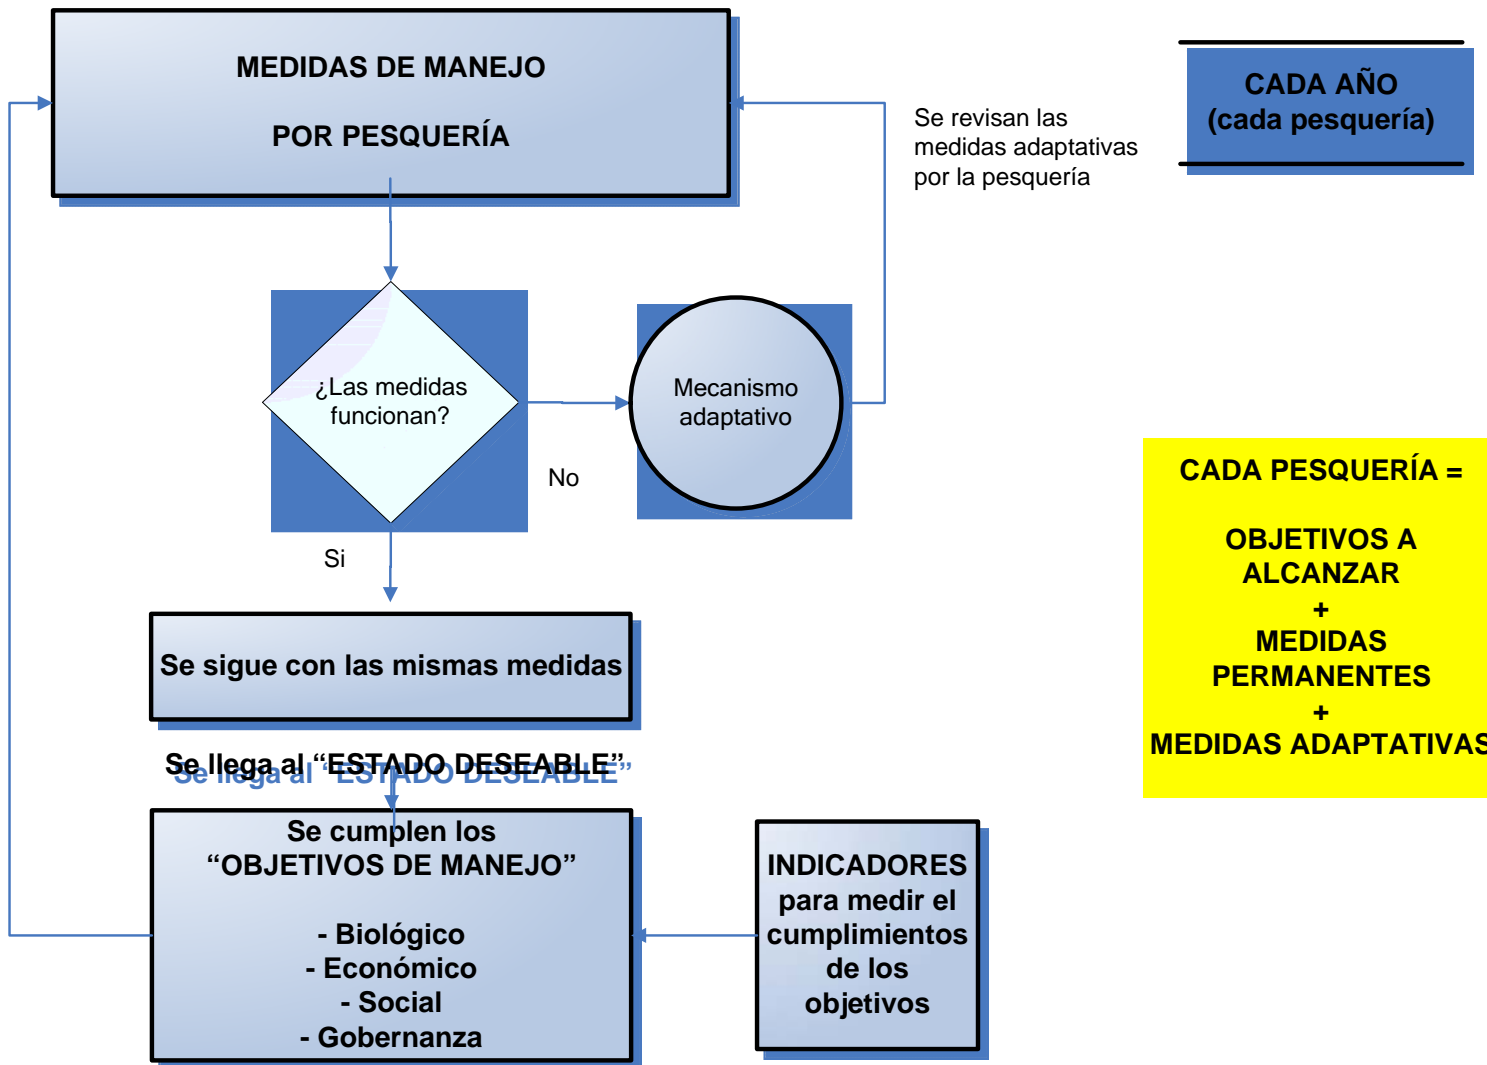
MEDIDAS DE MANEJO

POR PESQUERÍA

Se revisan las medidas adaptativas por la pesquería

CADA AÑO
(cada pesquería)

¿Las medidas funcionan?

Mecanismo adaptativo

No

Si

CADA PESQUERÍA =

OBJETIVOS A ALCANZAR
+
MEDIDAS PERMANENTES
+
MEDIDAS ADAPTATIVAS

Se sigue con las mismas medidas

Se llega al "ESTADO DESEABLE"

Se cumplen los "OBJETIVOS DE MANEJO"

- Biológico
- Económico
- Social
- Gobernanza

INDICADORES para medir el cumplimientos de los objetivos